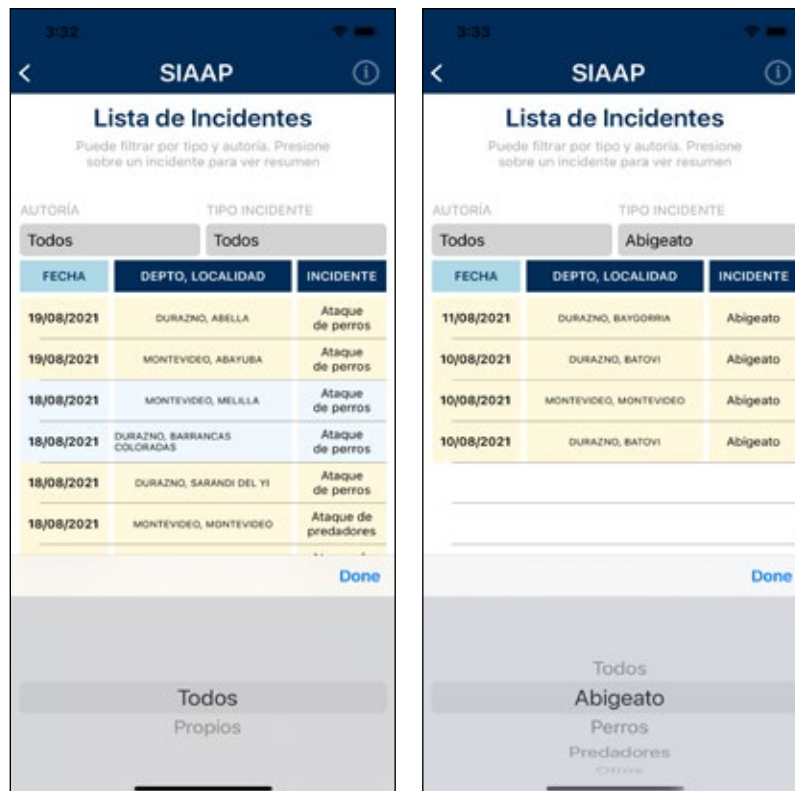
3:32

SIAAP

Lista de Incidentes

Puede filtrar por tipo y autoría. Presione sobre un incidente para ver resumen

AUTORÍA

TIPO INCIDENTE

Todos

Todos

| FECHA | DEPTO, LOCALIDAD | INCIDENTE |
|---|---|---|
| 19/08/2021 | DURAZNO, ABELLA | Ataque de perros |
| 19/08/2021 | MONTEVIDEO, ABAYUBA | Ataque de perros |
| 18/08/2021 | MONTEVIDEO, MELILLA | Ataque de perros |
| 18/08/2021 | DURAZNO, BARRANCAS COLORADAS | Ataque de perros |
| 18/08/2021 | DURAZNO, SARANDI DEL YI | Ataque de perros |
| 18/08/2021 | MONTEVIDEO, MONTEVIDEO | Ataque de predadores |

Done

Todos

Propios

3:33

SIAAP

Lista de Incidentes

Puede filtrar por tipo y autoría. Presione sobre un incidente para ver resumen

AUTORÍA

TIPO INCIDENTE

Todos

Abigeato

| FECHA | DEPTO, LOCALIDAD | INCIDENTE |
|---|---|---|
| 11/08/2021 | DURAZNO, BAYGORRIA | Abigeato |
| 10/08/2021 | DURAZNO, BATOVI | Abigeato |
| 10/08/2021 | MONTEVIDEO, MONTEVIDEO | Abigeato |
| 10/08/2021 | DURAZNO, BATOVI | Abigeato |

Done

Todos

Abigeato

Perros

Predadores

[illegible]